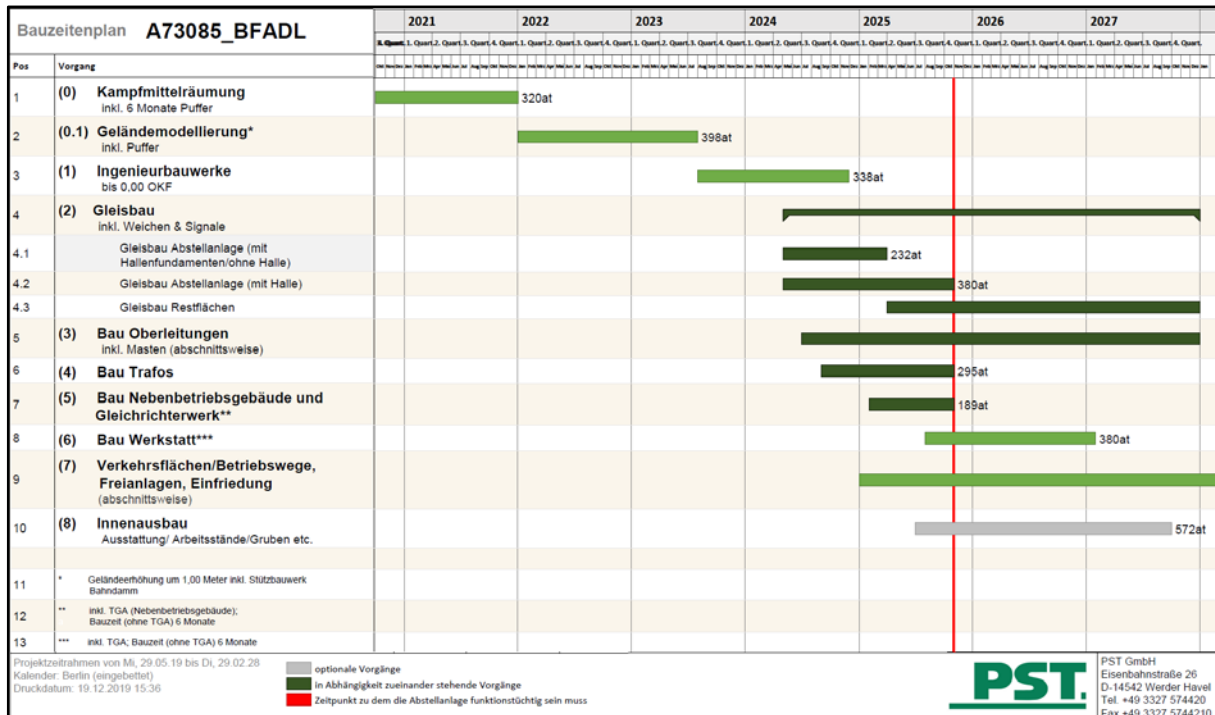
Bauzeitenplan A73085_BFADL

| | 2021 | 2022 | 2023 | 2024 | 2025 | 2026 | 2027 |
|---|---|---|---|---|---|---|---|
| | 4. Quart. 1. Quart. 2. Quart. 3. Quart. 4. Quart. | 1. Quart. 2. Quart. 3. Quart. 4. Quart. | 1. Quart. 2. Quart. 3. Quart. 4. Quart. | 1. Quart. 2. Quart. 3. Quart. 4. Quart. | 1. Quart. 2. Quart. 3. Quart. 4. Quart. | 1. Quart. 2. Quart. 3. Quart. 4. Quart. | 1. Quart. 2. Quart. 3. Quart. 4. Quart. |

| Pos | Vorgang | |
|---|---|---|
| 1 | (0) Kampfmittelräumung inkl. 6 Monate Puffer | 320at |
| 2 | (0.1) Geländemodellierung* inkl. Puffer | 398at |
| 3 | (1) Ingenieurbauwerke bis 0,00 OKF | 338at |
| 4 | (2) Gleisbau inkl. Weichen & Signale | |
| 4.1 | Gleisbau Abstellanlage (mit Hallenfundamenten/ohne Halle) | 232at |
| 4.2 | Gleisbau Abstellanlage (mit Halle) | 380at |
| 4.3 | Gleisbau Restflächen | |
| 5 | (3) Bau Oberleitungen inkl. Masten (abschnittsweise) | |
| 6 | (4) Bau Trafos | 295at |
| 7 | (5) Bau Nebenbetriebsgebäude und Gleichrichterwerk** | 189at |
| 8 | (6) Bau Werkstatt*** | 380at |
| 9 | (7) Verkehrsflächen/Betriebswege, Freianlagen, Einfriedung (abschnittsweise) | |
| 10 | (8) Innenausbau Ausstattung/ Arbeitsstände/Gruben etc. | 572at |
| 11 | * Geländeerhöhung um 1,00 Meter inkl. Stützbauwerk Bahndamm | |
| 12 | ** inkl. TGA (Nebenbetriebsgebäude); Bauzeit (ohne TGA) 6 Monate | |
| 13 | *** inkl. TGA; Bauzeit (ohne TGA) 6 Monate | |

Projektzeitrahmen von Mi, 29.05.19 bis Di, 29.02.28
Kalender: Berlin (eingebettet)
Druckdatum: 19.12.2019 15:36

optionale Vorgänge
in Abhängigkeit zueinander stehende Vorgänge
Zeitpunkt zu dem die Abstellanlage funktionstüchtig sein muss

PST

PST GmbH
Eisenbahnstraße 26
D-14542 Werder Havel
Tel. +49 3327 574420
Fax +49 3327 574421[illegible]